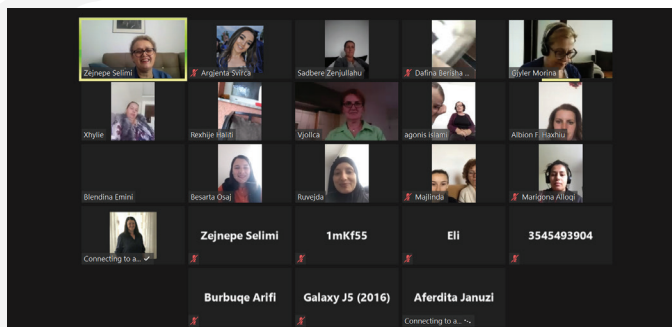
Zejnepe Selimi
Argjenta Svirca
Sadbere Zenjullahu
Dafina Berisha ...
Glyler Morina
Xhylie
Rexhije Haliti
Vjollca
agonis Islami
Albion F Haxhiu
Blendina Emini
Besarta Osaj
Ruvejda
Majlinda
Marigona Alloqi
Connecting to a...
Zejnepe Selimi
1mKf55
Eli
3545493904
Burbuqe Arifi
Galaxy J5 (2016)
Aferdita Januzi
Connecting to a...